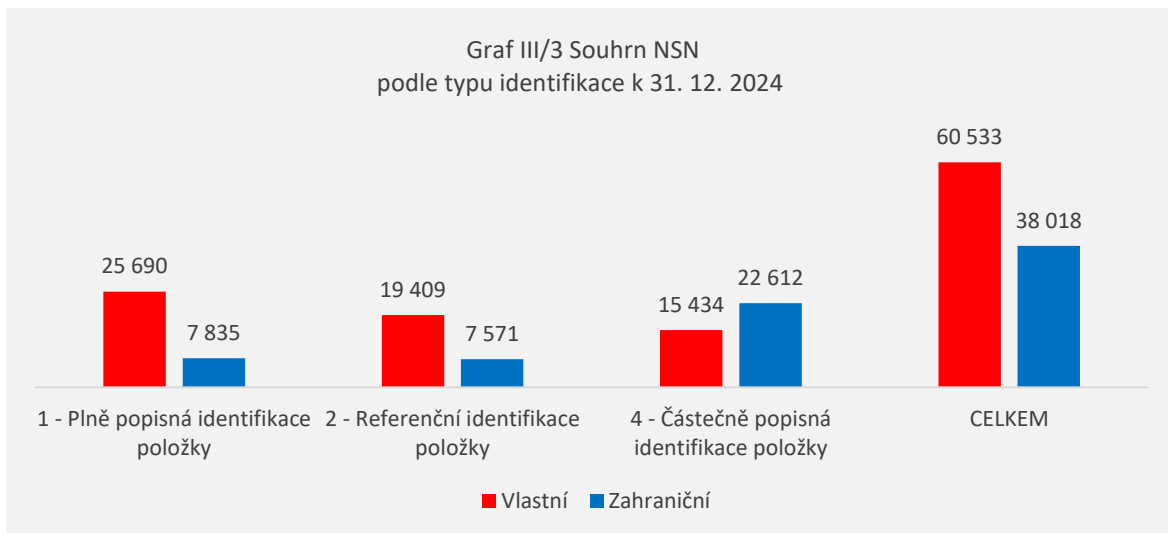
Graf III/3 Souhrn NSN
podle typu identifikace k 31. 12. 2024

25 690
7 835
19 409
7 571
15 434
22 612
60 533
38 018

1 - Plně popisná identifikace položky
2 - Referenční identifikace položky
4 - Částečně popisná identifikace položky
CELKEM

Vlastní
Zahraniční